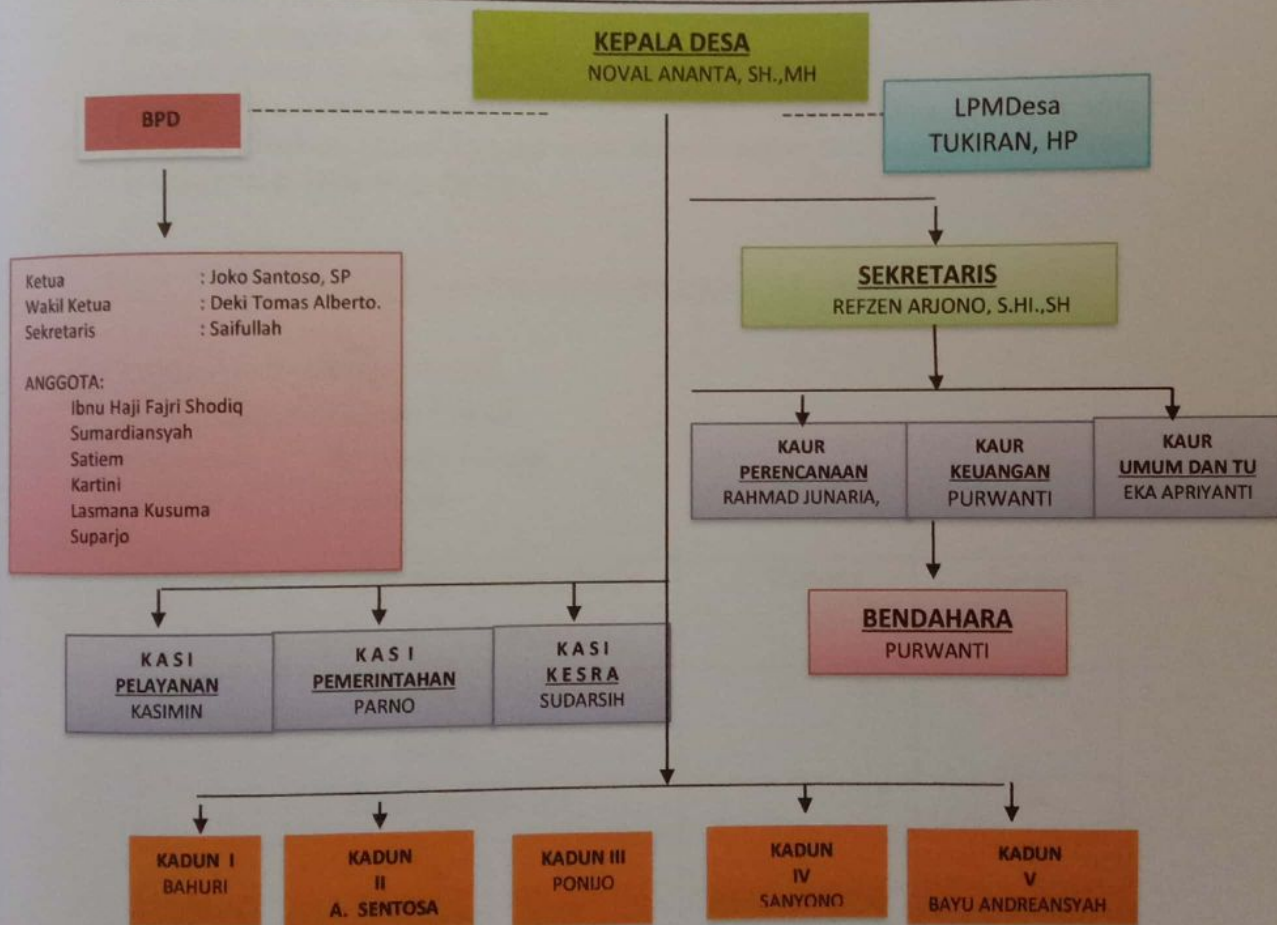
KEPALA DESA
NOVAL ANANTA, SH.,MH

BPD

LPMDesa
TUKIRAN, HP

Ketua : Joko Santoso, SP
Wakil Ketua : Deki Tomas Alberto.
Sekretaris : Saifullah

ANGGOTA:
Ibnu Haji Fajri Shodiq
Sumardiansyah
Satiem
Kartini
Lasmana Kusuma
Suparjo

SEKRETARIS
REFZEN ARJONO, S.HI.,SH

KAUR
PERENCANAAN
RAHMAD JUNARIA,

KAUR
KEUANGAN
PURWANTI

KAUR
UMUM DAN TU
EKA APRIYANTI

BENDAHARA
PURWANTI

KASI
PELAYANAN
KASIMIN

KASI
PEMERINTAHAN
PARNO

KASI
KESRA
SUDARSIH

KADUN I
BAHURI

KADUN
II
A. SENTOSA

KADUN III
PONIJO

KADUN
IV
SANYONO

KADUN
V
BAYU ANDREANSYAH